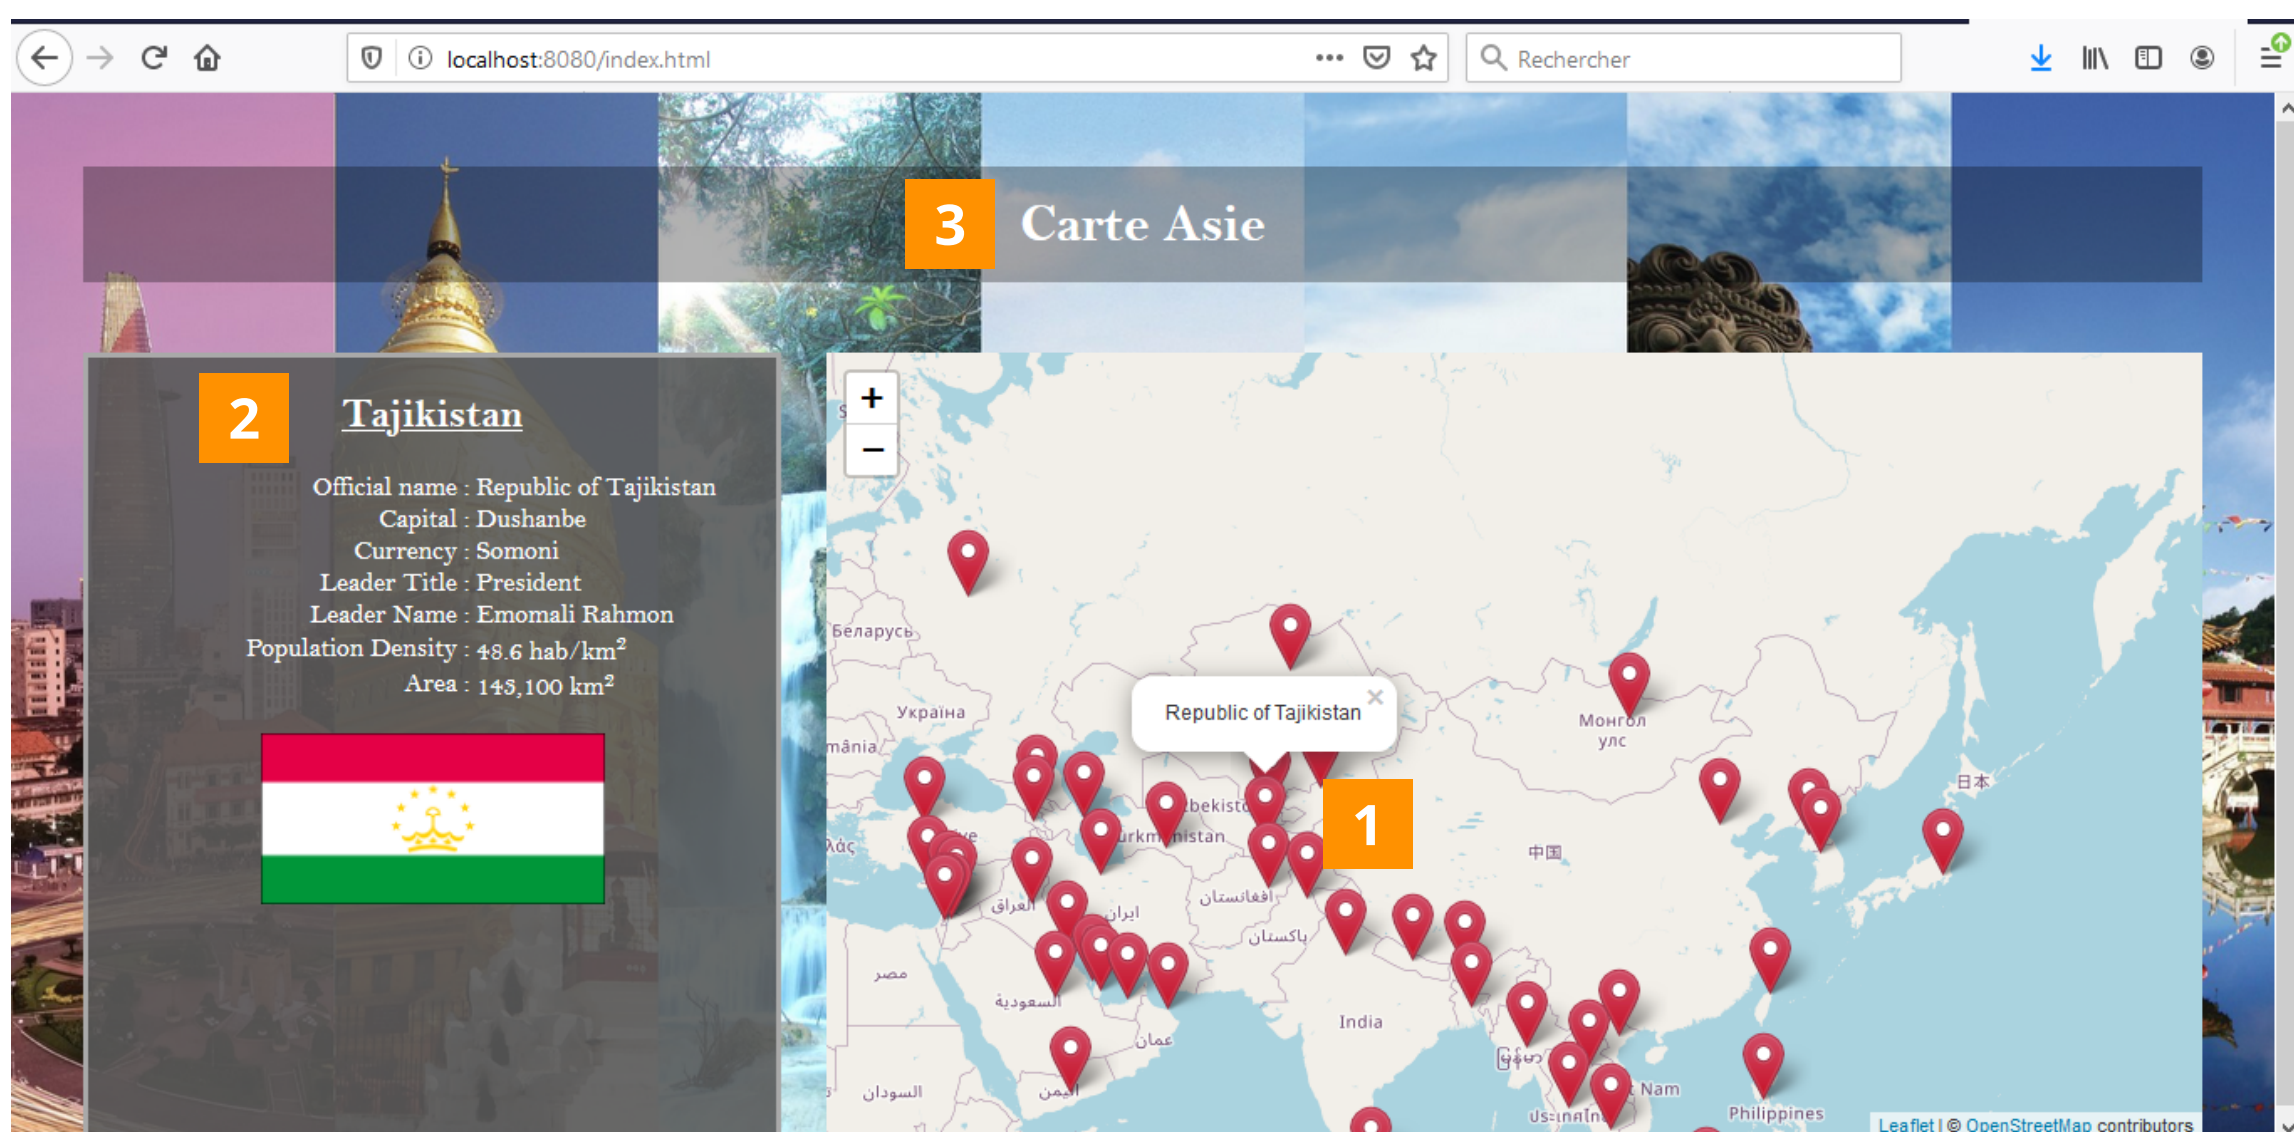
localhost:8080/index.html

Rechercher

3 Carte Asie

2 Tajikistan

Official name : Republic of Tajikistan
Capital : Dushanbe
Currency : Somoni
Leader Title : President
Leader Name : Emomali Rahmon
Population Density : 48.6 hab/km$^2$
Area : 143,100 km$^2$

+
−

Republic of Tajikistan ×

1

Беларусь
Україна
mânia
Монгол улс
日本
中国
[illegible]bekist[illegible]
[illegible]urkm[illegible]nistan
العراق
ایران
افغانستان
پاکستان
مصر
السعودية
India
عمان
السودان
Nam
Philippines

Leaflet | © OpenStreetMap contributors